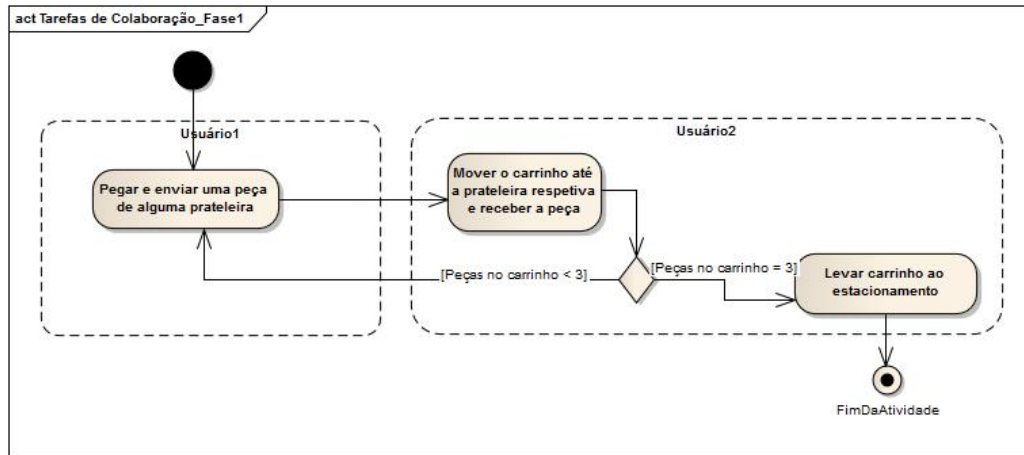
act Tarefas de Colaboração_Fase1

Usuário1

Pegar e enviar uma peça de alguma prateleira

Usuário2

Mover o carrinho até a prateleira respetiva e receber a peça

[Peças no carrinho < 3]

[Peças no carrinho = 3]

Levar carrinho ao estacionamento

FimDaAtividade